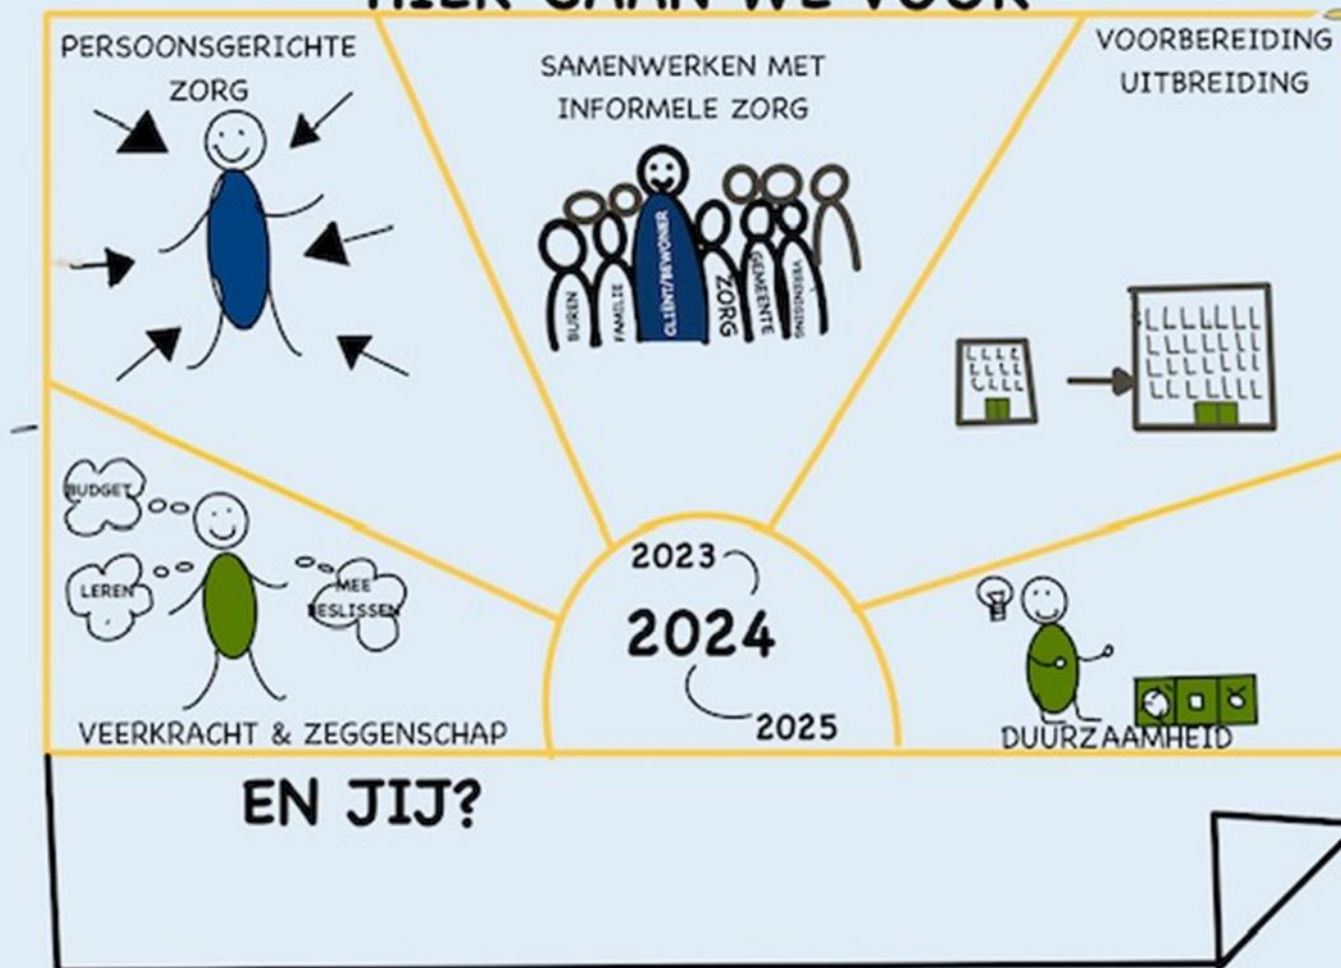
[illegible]

PERSOONSGERICHTE ZORG

SAMENWERKEN MET INFORMELE ZORG

BUREN FAMILIE CLIENT/BEWONER ZORG GEMEENTE VERENIGING

VOORBEREIDING UITBREIDING

BUDGET

LEREN

MEE BESLISSEN

VEERKRACHT & ZEGGENSCHAP

2023

2024

2025

DUURZAAMHEID

EN JIJ?